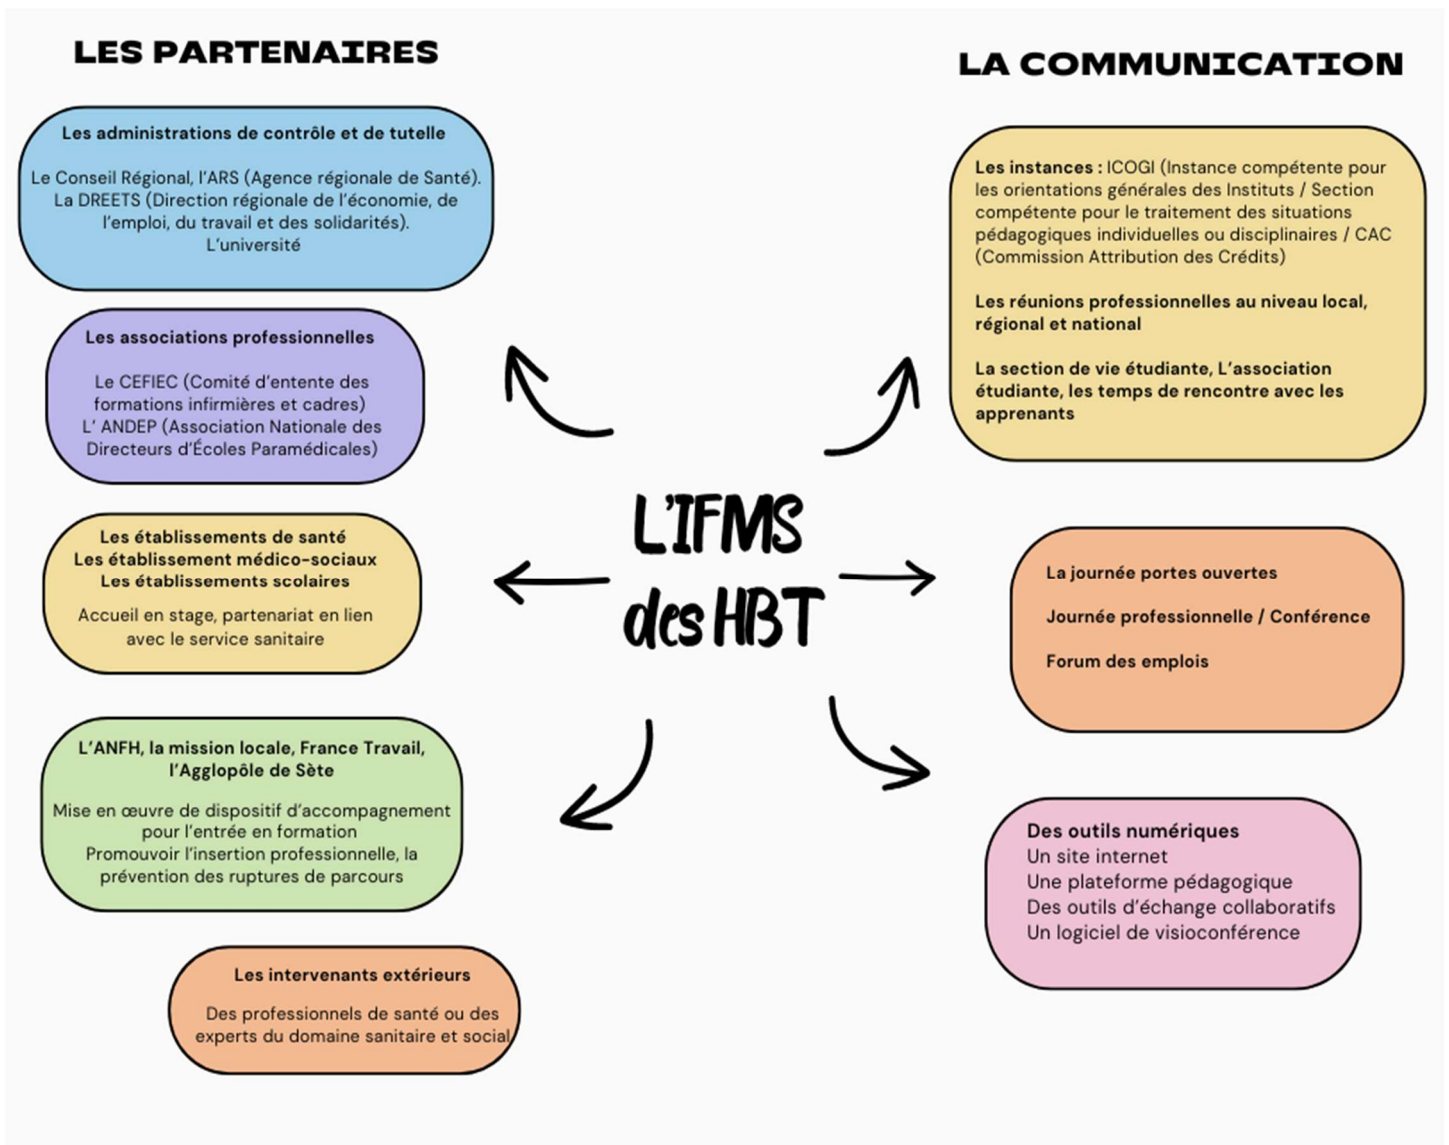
LES PARTENAIRES

LA COMMUNICATION

Les administrations de contrôle et de tutelle

Le Conseil Régional, l'ARS (Agence régionale de Santé). La DREETS (Direction régionale de l'économie, de l'emploi, du travail et des solidarités). L'université

Les associations professionnelles

Le CEFIEC (Comité d'entente des formations infirmières et cadres) L' ANDEP (Association Nationale des Directeurs d'Écoles Paramédicales)

Les établissements de santé
Les établissement médico-sociaux
Les établissements scolaires

Accueil en stage, partenariat en lien avec le service sanitaire

L'ANFH, la mission locale, France Travail, l'Agglopôle de Sète

Mise en œuvre de dispositif d'accompagnement pour l'entrée en formation
Promouvoir l'insertion professionnelle, la prévention des ruptures de parcours

Les intervenants extérieurs

Des professionnels de santé ou des experts du domaine sanitaire et social

L'IFMS des HBT

Les instances : ICOGI (Instance compétente pour les orientations générales des Instituts / Section compétente pour le traitement des situations pédagogiques individuelles ou disciplinaires / CAC (Commission Attribution des Crédits)

Les réunions professionnelles au niveau local, régional et national

La section de vie étudiante, L'association étudiante, les temps de rencontre avec les apprenants

La journée portes ouvertes

Journée professionnelle / Conférence

Forum des emplois

Des outils numériques
Un site internet
Une plateforme pédagogique
Des outils d'échange collaboratifs
Un logiciel de visioconférence